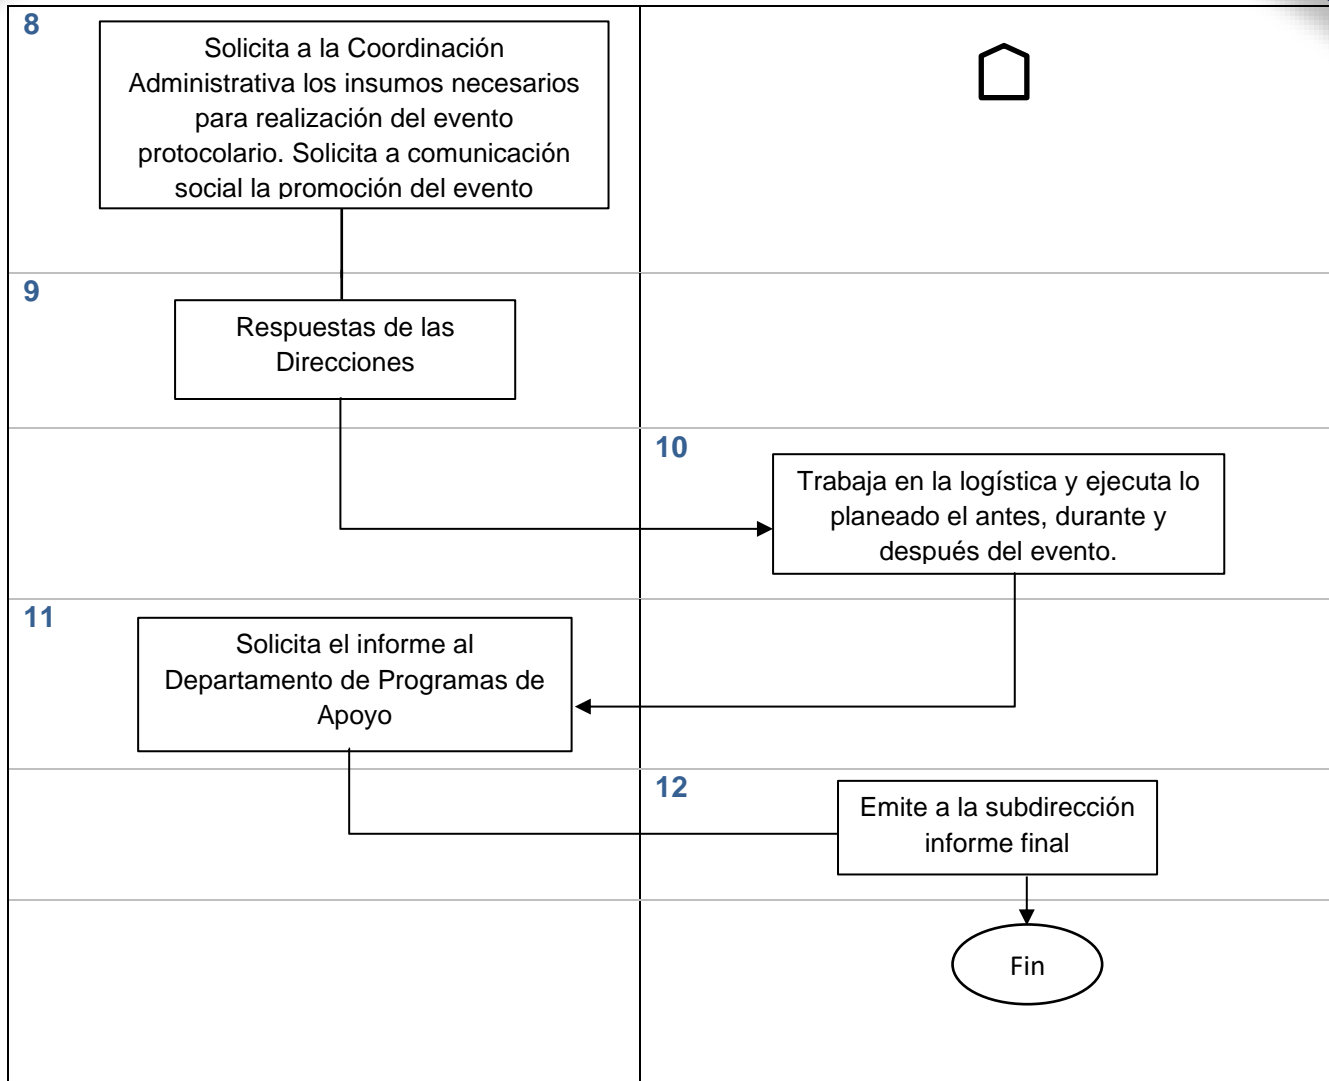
8

Solicita a la Coordinación Administrativa los insumos necesarios para realización del evento protocolario. Solicita a comunicación social la promoción del evento

9

Respuestas de las Direcciones

10

Trabaja en la logística y ejecuta lo planeado el antes, durante y después del evento.

11

Solicita el informe al Departamento de Programas de Apoyo

12

Emite a la subdirección informe final

Fin